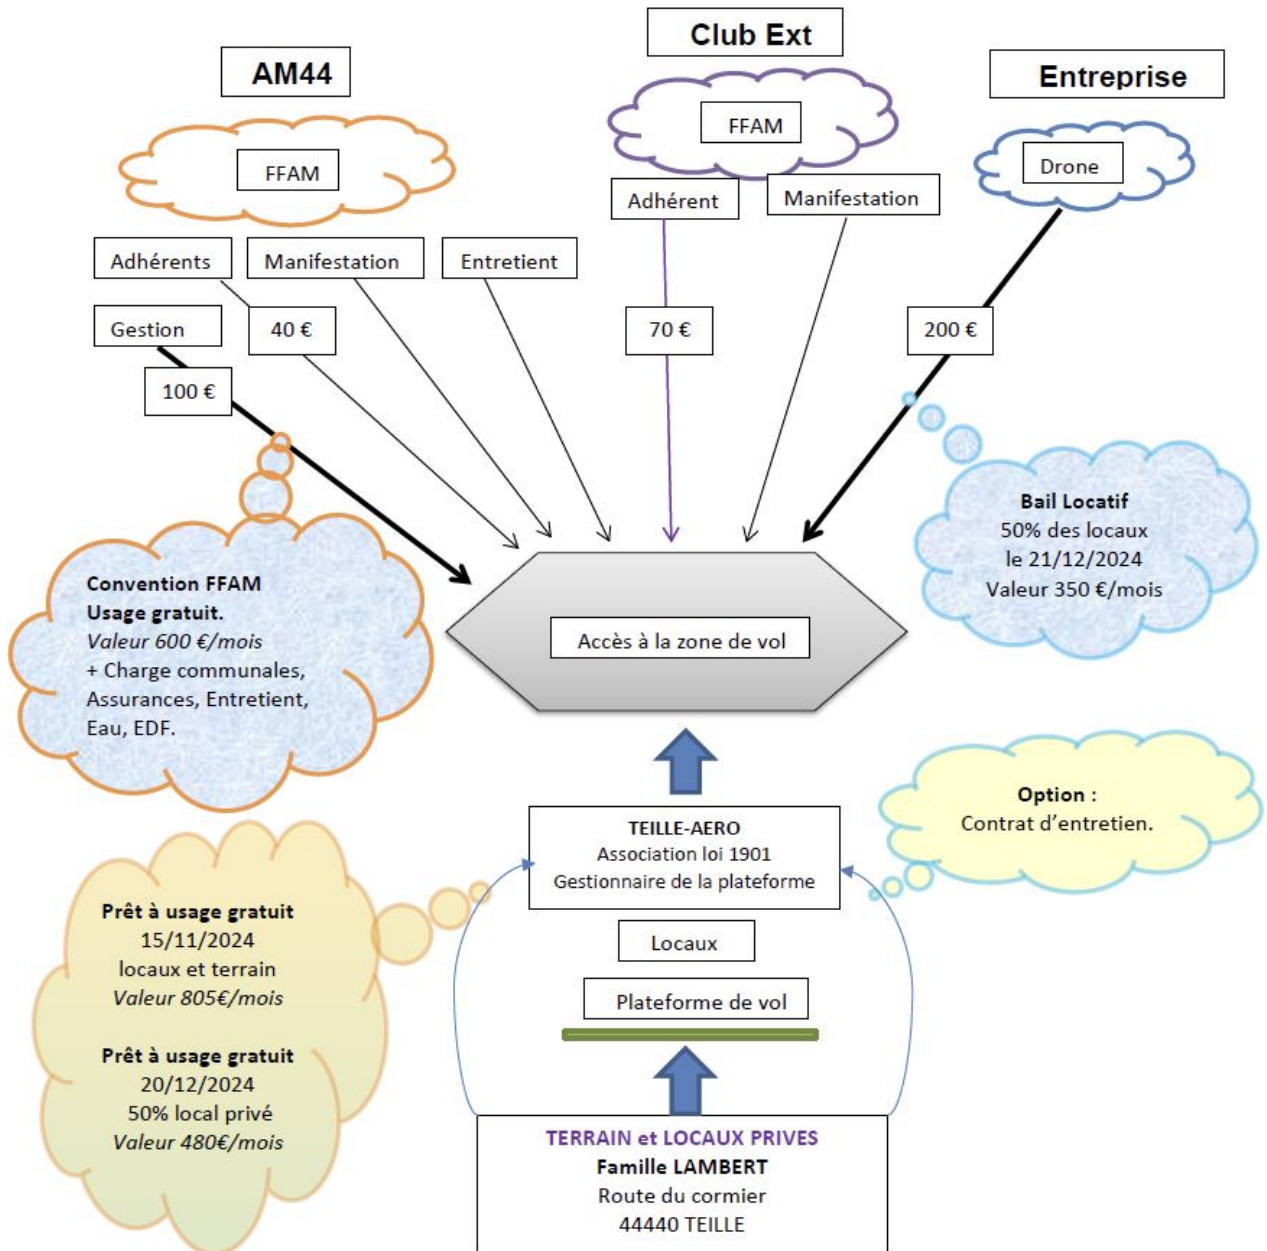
AM44

Club Ext

Entreprise

FFAM

FFAM

Drone

Adhérent

Manifestation

Adhérents

Manifestation

Entretient

Gestion

40 €

70 €

200 €

100 €

Bail Locatif
50% des locaux
le 21/12/2024
Valeur 350 €/mois

Convention FFAM
Usage gratuit.
Valeur 600 €/mois
+ Charge communales, Assurances, Entretient, Eau, EDF.

Accès à la zone de vol

Option :
Contrat d'entretien.

TEILLE-AERO
Association loi 1901
Gestionnaire de la plateforme

Prêt à usage gratuit
15/11/2024
locaux et terrain
Valeur 805€/mois

Prêt à usage gratuit
20/12/2024
50% local privé
Valeur 480€/mois

Locaux

Plateforme de vol

TERRAIN et LOCAUX PRIVES
Famille LAMBERT
Route du cormier
44440 TEILLE